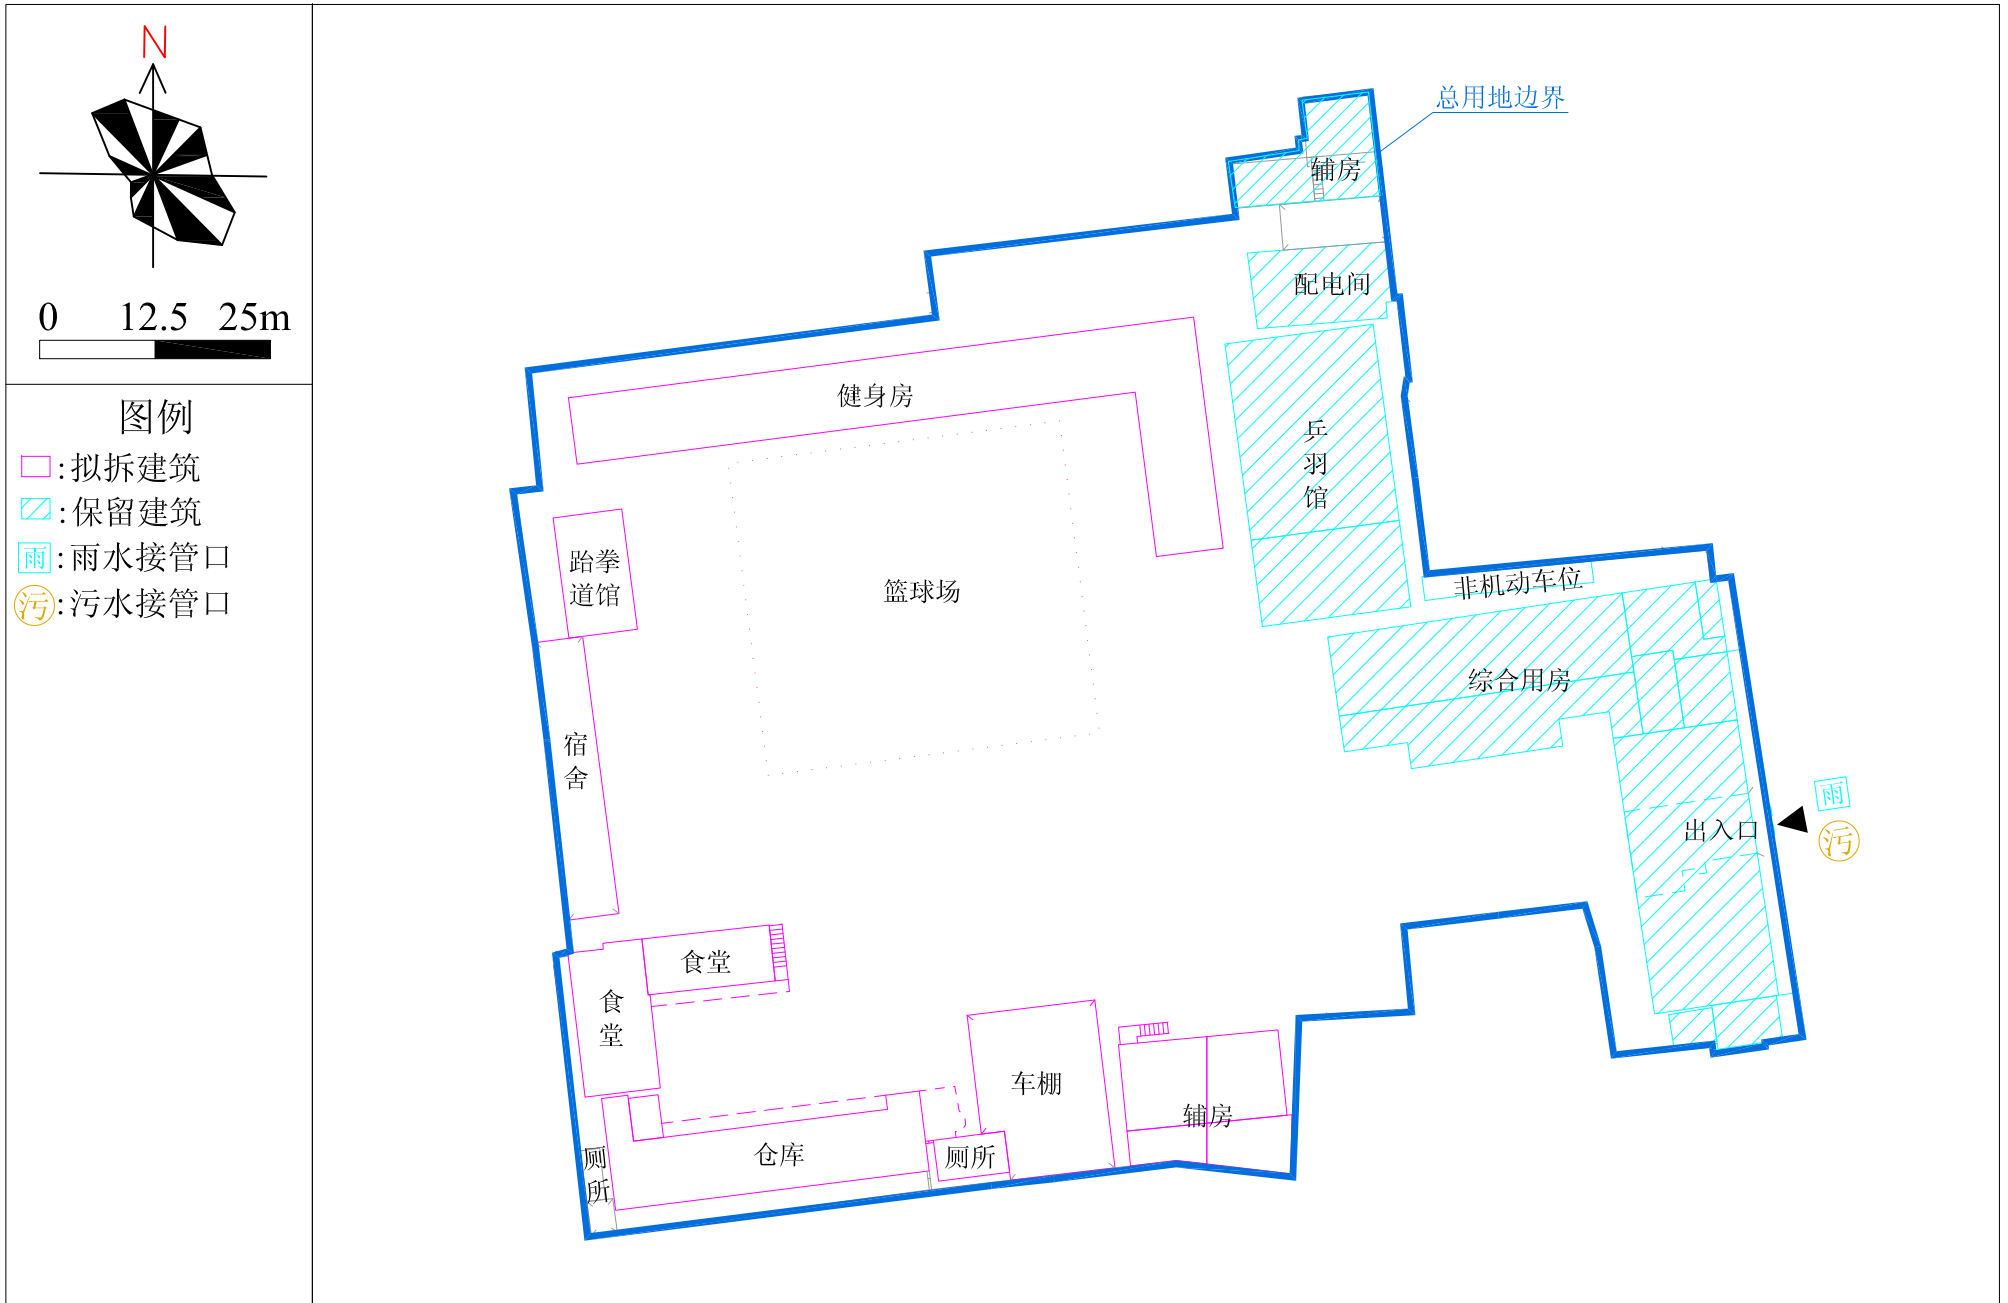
N

0 12.5 25m

图例
:拟拆建筑
:保留建筑
雨:雨水接管口
污:污水接管口

总用地边界
辅房
配电间
乒
羽
馆
健身房
跆拳
道馆
篮球场
非机动车位
综合用房
宿
舍
雨
出入口
污
食堂
食
堂
车棚
辅房
厕
所
仓库
厕所